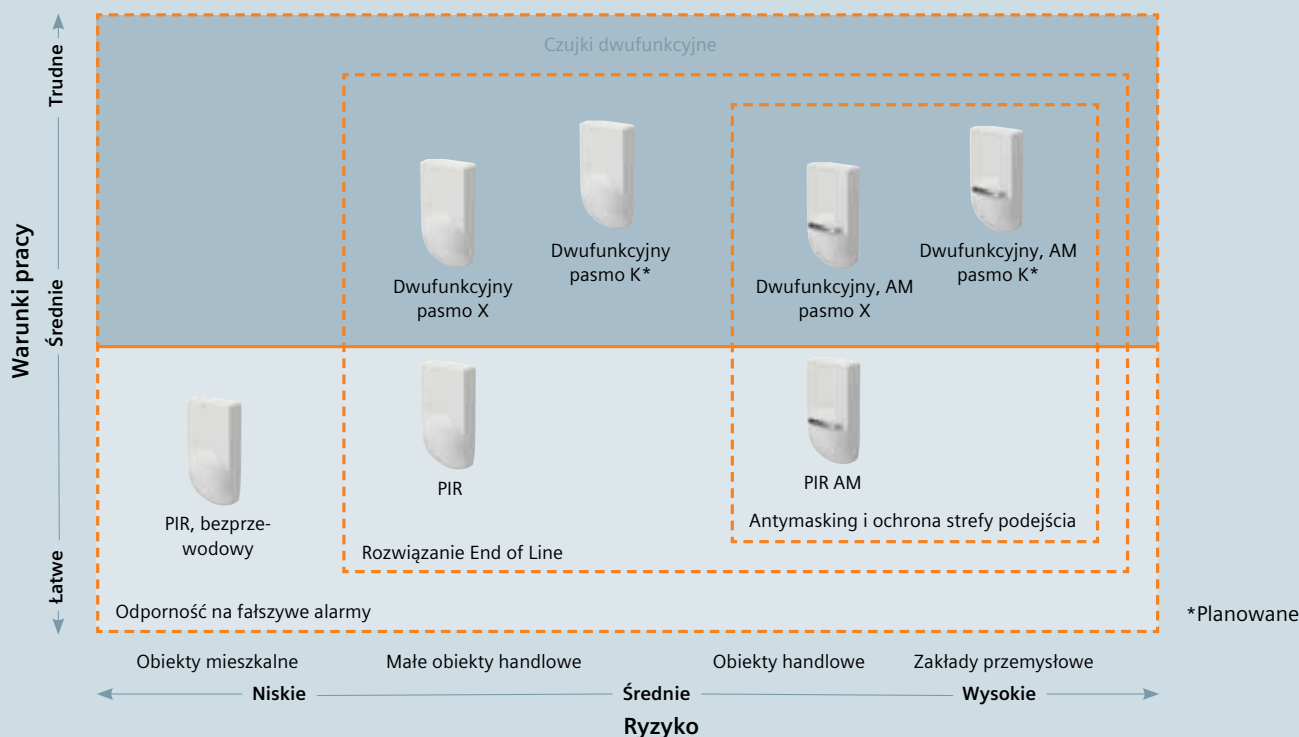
Warunki pracy

Trudne

Średnie

Łatwe

Czujki dwufunkcyjne

Dwufunkcyjny pasmo X

Dwufunkcyjny pasmo K*

Dwufunkcyjny, AM pasmo X

Dwufunkcyjny, AM pasmo K*

PIR, bezprzewodowy

PIR

PIR AM

Antymasking i ochrona strefy podejścia

Rozwiązanie End of Line

Odporność na fałszywe alarmy

*Planowane

Obiekty mieszkalne

Małe obiekty handlowe

Obiekty handlowe

Zakłady przemysłowe

Niskie

Średnie

Wysokie

Ryzyko